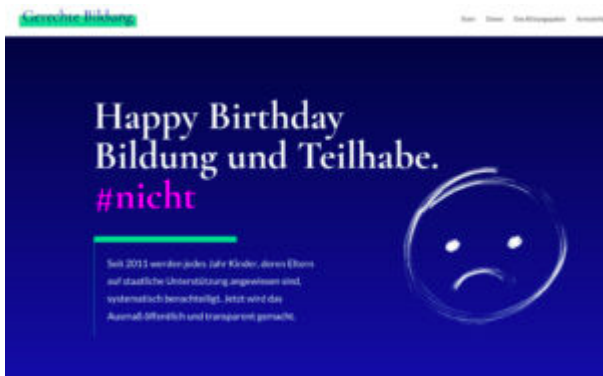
Gerechte Bildung

Start Ziele Die Klimagipfel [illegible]

Happy Birthday Bildung und Teilhabe. #nicht

Seit 2011 werden jedes Jahr Kinder, deren Eltern auf staatliche Unterstützung angewiesen sind, systematisch benachteiligt. Jetzt wird das Ausmaß öffentlich und transparent gemacht.